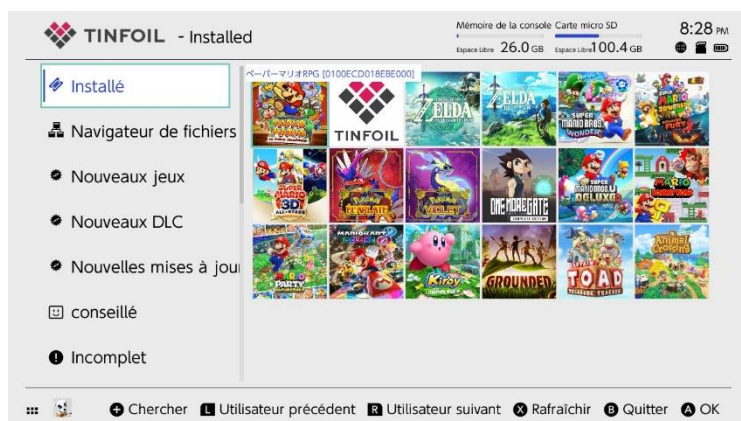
TINFOIL - Installed

Mémoire de la console Carte micro SD
Espace Libre 26.0 GB Espace Libre 100.4 GB

8:28 PM

Installé
Navigateur de fichiers
Nouveaux jeux
Nouveaux DLC
Nouvelles mises à jour
conseillé
Incomplet

ペーパーマリオRPG [0100ECD018EBE000]

PAPER MARIO
TINFOIL
ZELDA
ZELDA
SUPER MARIO BROS. WONDER
SUPER MARIO 3D WORLD + BOWSER'S FURY
SUPER MARIO 3D ALL-STARS
POKÉMON ÉCARLATE
POKÉMON VIOLET
ONE MORE GATE
NEW SUPER MARIO BROS. U DELUXE
MARIO VS. DONKEY KONG
MARIO PARTY
MARIO KART 8 DELUXE
Kirby
GROUNDED
CAPTAIN TOAD TREASURE TRACKER
Animal Crossing

Chercher  Utilisateur précédent  Utilisateur suivant  Rafraîchir  Quitter  OK